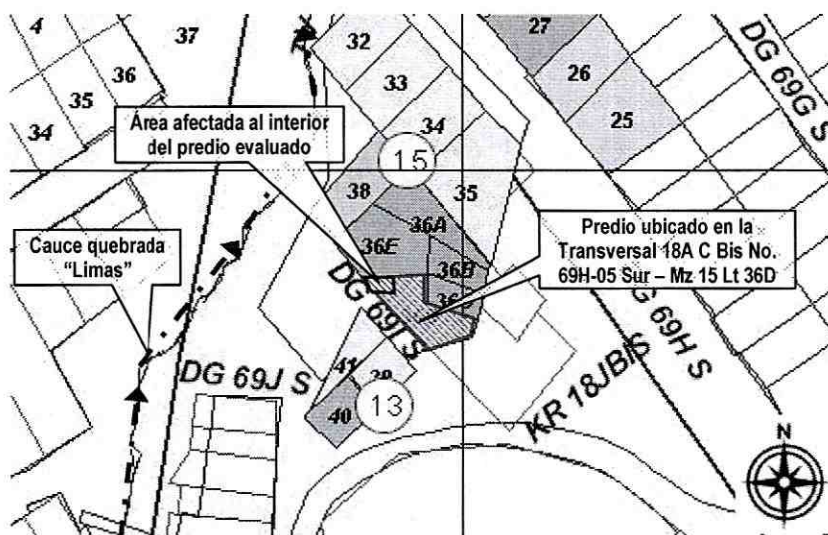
4
37
36
35
34
32
33
27
26
25
DG 69G S
Área afectada al interior del predio evaluado
34
15
38
35
36A
36E
36B
36
Cauce quebrada "Limas"
Predio ubicado en la Transversal 18A C Bis No. 69H-05 Sur – Mz 15 Lt 36D
DG 69I S
DG 69H S
DG 69J S
41
39
40
13
KR 18JBIS
N